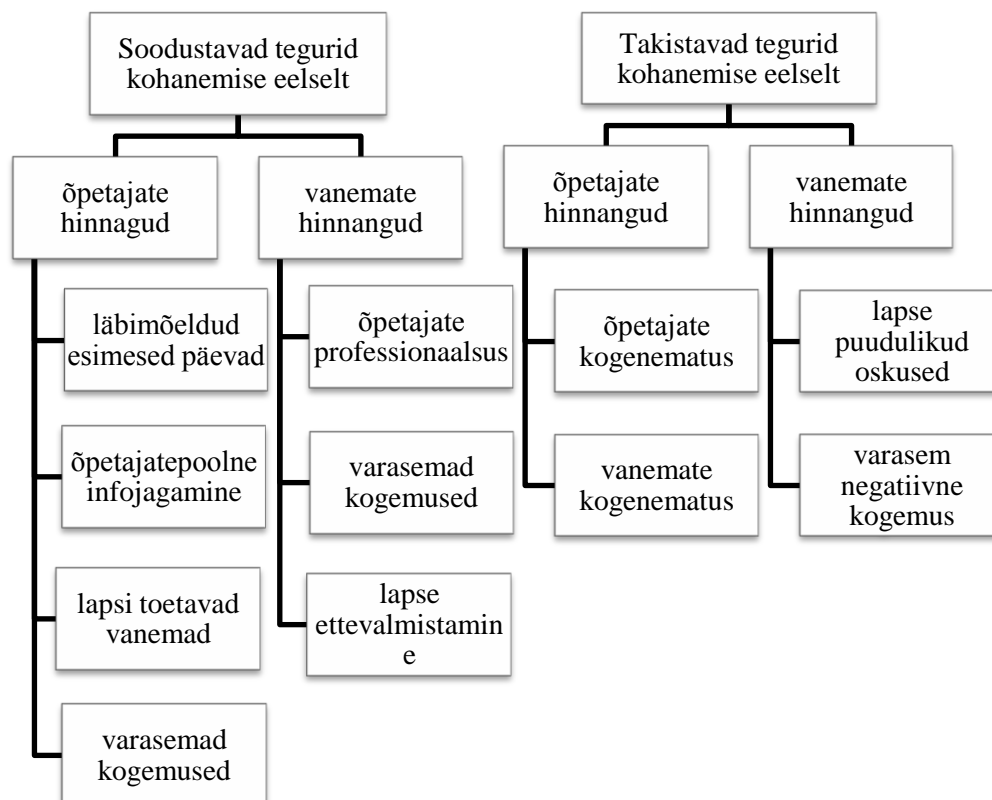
Soodustavad tegurid kohanemise eelselt

õpetajate hinnagud

läbimõeldud esimesed päevad

õpetajatepoolne infojagamine

lapsi toetavad vanemad

varasemad kogemused

vanemate hinnangud

õpetajate professionaalsus

varasemad kogemused

lapse ettevalmistamine

Takistavad tegurid kohanemise eelselt

õpetajate hinnangud

õpetajate kogenematus

vanemate kogenematus

vanemate hinnangud

lapse puudulikud oskused

varasem negatiivne kogemus